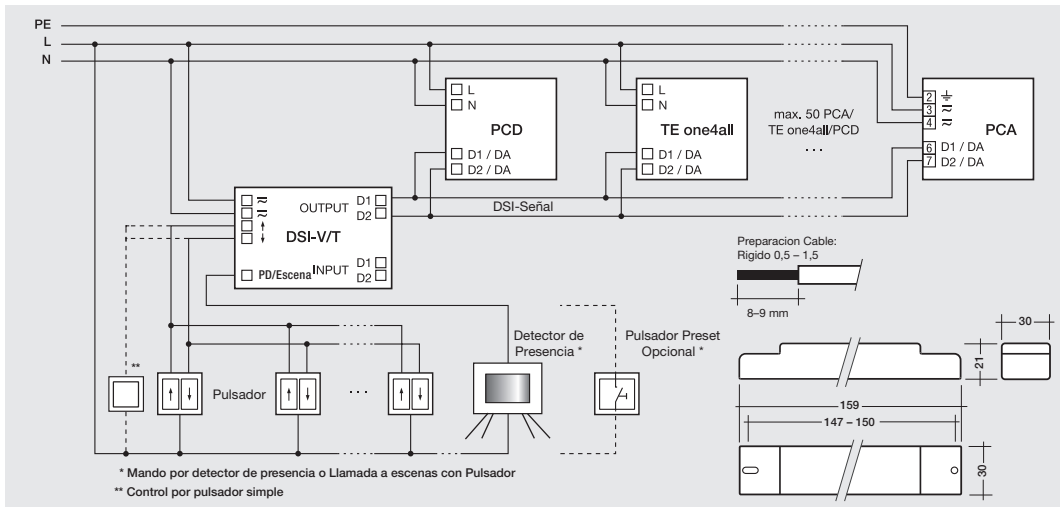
PE
L
N

L
N
PCD
D1 / DA
D2 / DA

L
N
TE one4all
D1 / DA
D2 / DA

max. 50 PCA/
TE one4all/PCD
...

2 ⏚
3 ≈
4 ≈
PCA
6 D1 / DA
7 D2 / DA

≈
≈
↑
↓
OUTPUT
D1
D2
DSI-V/T
PD/Escena INPUT
D1
D2

DSI-Señal

Preparacion Cable:
Rigido 0,5 – 1,5
8–9 mm

**
Pulsador
...
Detector de Presencia *
Pulsador Preset Opcional *

30
21
159
147 – 150
30

* Mando por detector de presencia o Llamada a escenas con Pulsador
** Control por pulsador simple